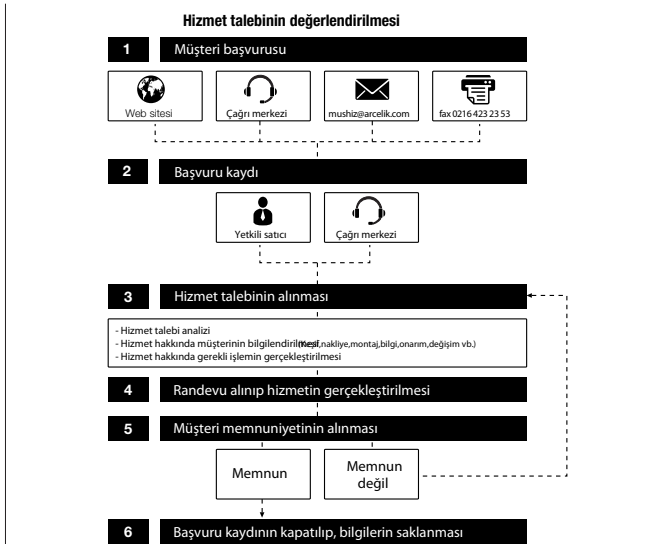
Hizmet talebinin değerlendirilmesi

1 Müşteri başvurusu

Web sitesi

Çağrı merkezi

mushiz@arcelik.com

fax 0216 423 23 53

2 Başvuru kaydı

Yetkili satıcı

Çağrı merkezi

3 Hizmet talebinin alınması

- Hizmet talebi analizi
- Hizmet hakkında müşterinin bilgilendirilmesi (keşif,nakliye,montaj,bilgi,onarım,değişim vb.)
- Hizmet hakkında gerekli işlemin gerçekleştirilmesi

4 Randevu alınıp hizmetin gerçekleştirilmesi

5 Müşteri memnuniyetinin alınması

Memnun

Memnun değil

6 Başvuru kaydının kapatılıp, bilgilerin saklanması